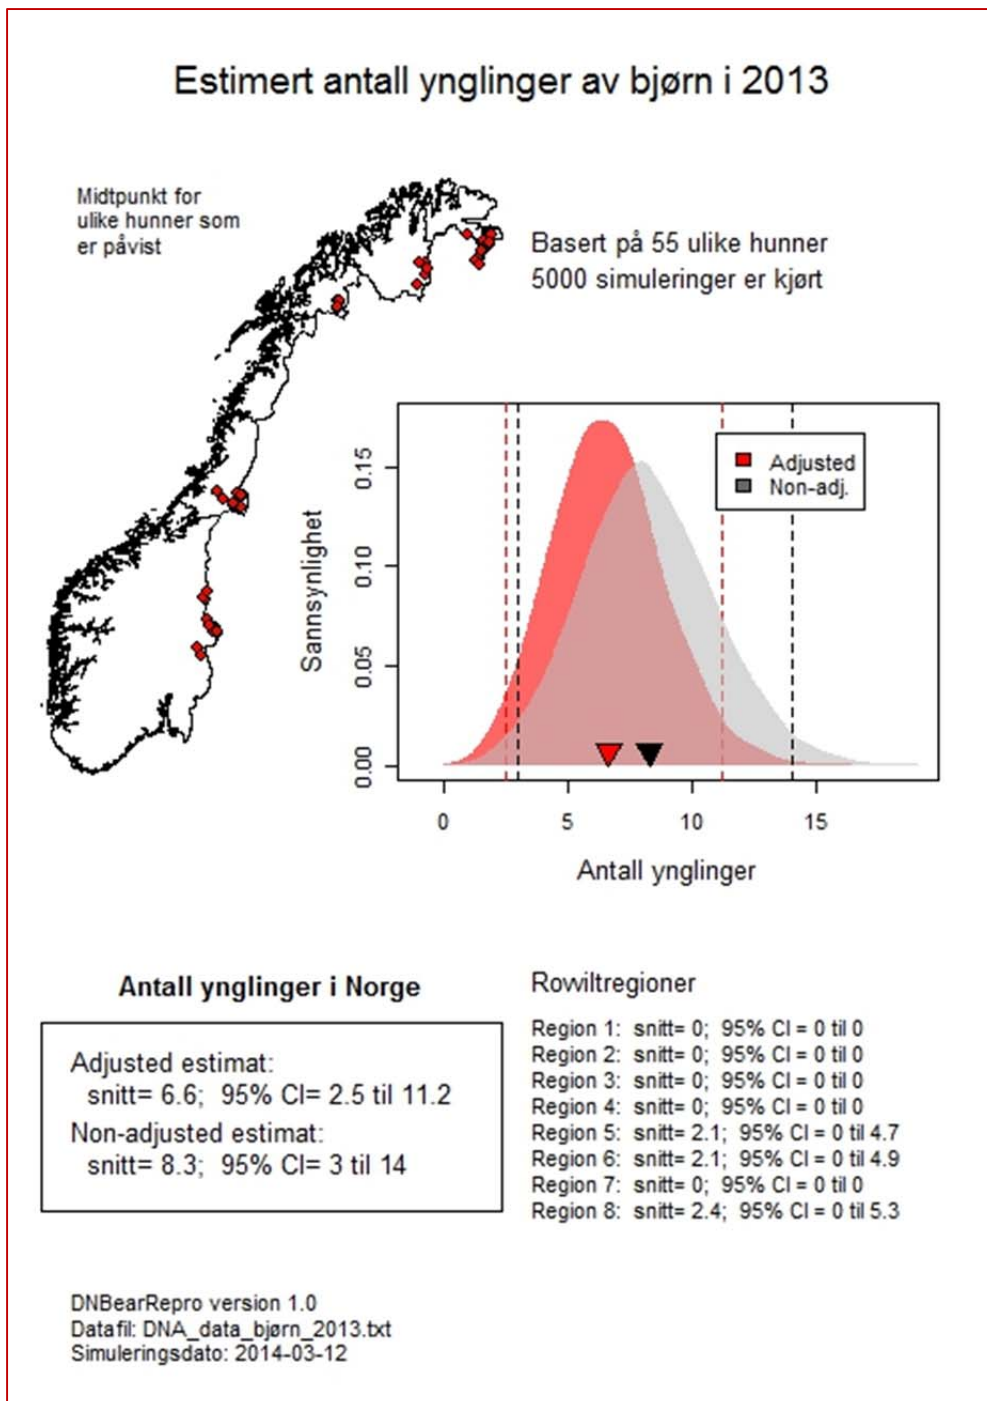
Estimert antall ynglinger av bjørn i 2013

Midtpunkt for ulike hunner som er påvist

Basert på 55 ulike hunner
5000 simuleringer er kjørt

Adjusted
Non-adj.

Sannsynlighet

0.00
0.05
0.10
0.15

0
5
10
15

Antall ynglinger

Antall ynglinger i Norge

Adjusted estimat:
snitt= 6.6; 95% CI= 2.5 til 11.2
Non-adjusted estimat:
snitt= 8.3; 95% CI= 3 til 14

Rowiltregioner

Region 1: snitt= 0; 95% CI = 0 til 0
Region 2: snitt= 0; 95% CI = 0 til 0
Region 3: snitt= 0; 95% CI = 0 til 0
Region 4: snitt= 0; 95% CI = 0 til 0
Region 5: snitt= 2.1; 95% CI = 0 til 4.7
Region 6: snitt= 2.1; 95% CI = 0 til 4.9
Region 7: snitt= 0; 95% CI = 0 til 0
Region 8: snitt= 2.4; 95% CI = 0 til 5.3

DNBearRepro version 1.0
Datafil: DNA_data_bjørn_2013.txt
Simuleringsdato: 2014-03-12